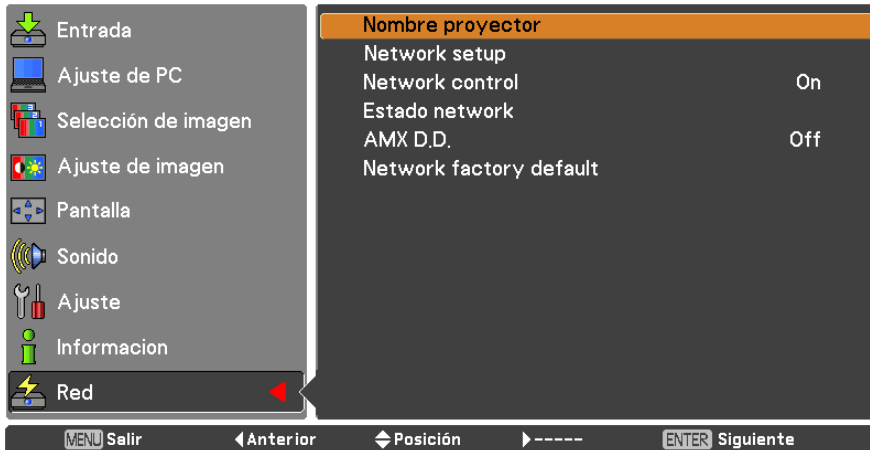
Entrada
Ajuste de PC
Selección de imagen
Ajuste de imagen
Pantalla
Sonido
Ajuste
Informacion
Red

Nombre proyector
Network setup
Network control On
Estado network
AMX D.D. Off
Network factory default

MENU Salir ◀Anterior ◆Posición ▶----- ENTER Siguiente